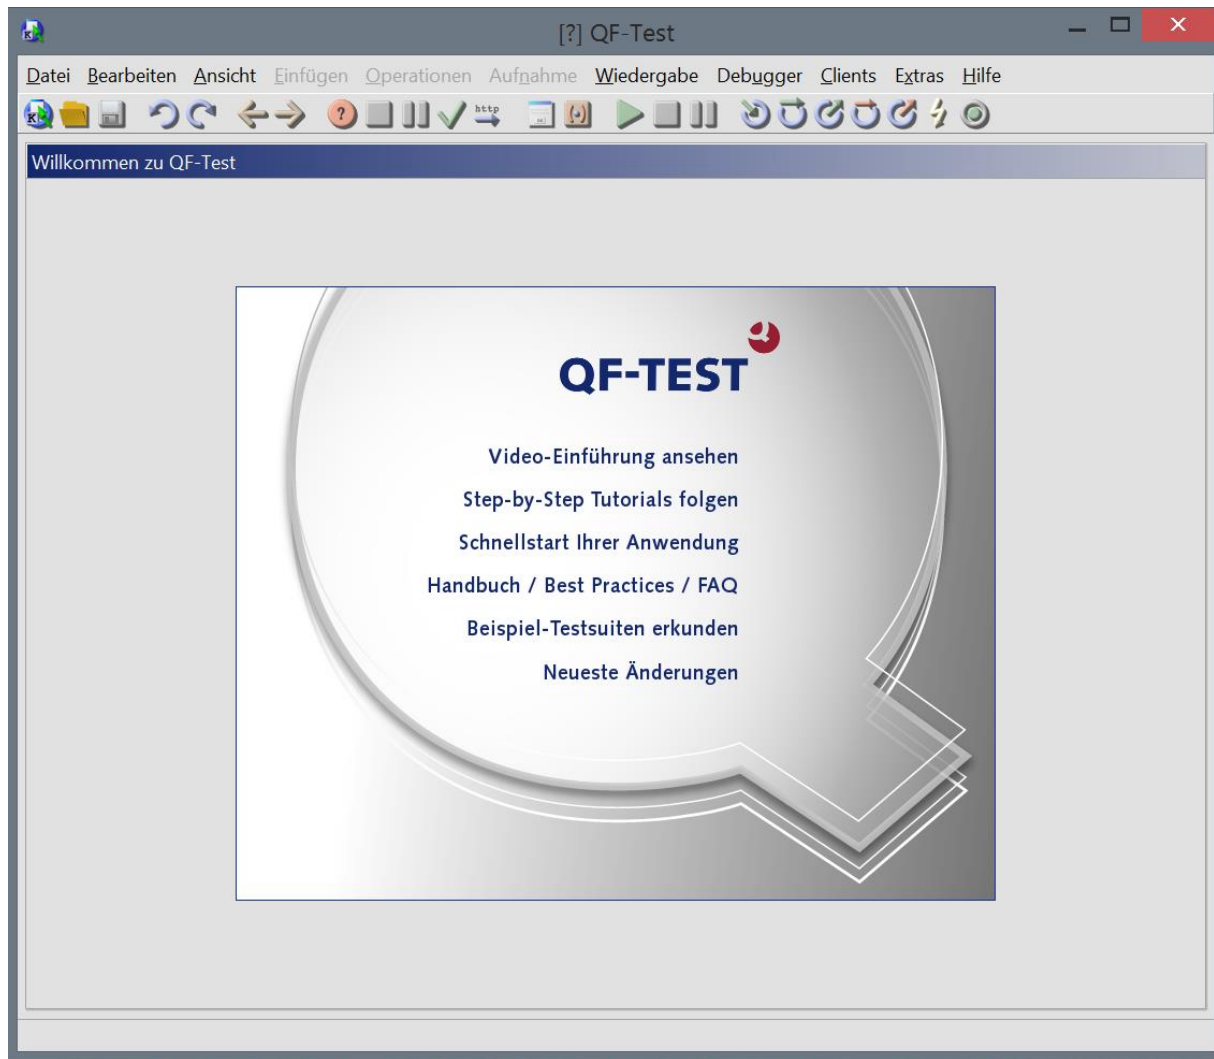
[?] QF-Test

Datei Bearbeiten Ansicht Einfügen Operationen Aufnahme Wiedergabe Debugger Clients Extras Hilfe

http

Willkommen zu QF-Test

QF-TEST

Video-Einführung ansehen

Step-by-Step Tutorials folgen

Schnellstart Ihrer Anwendung

Handbuch / Best Practices / FAQ

Beispiel-Testsuiten erkunden

Neueste Änderungen